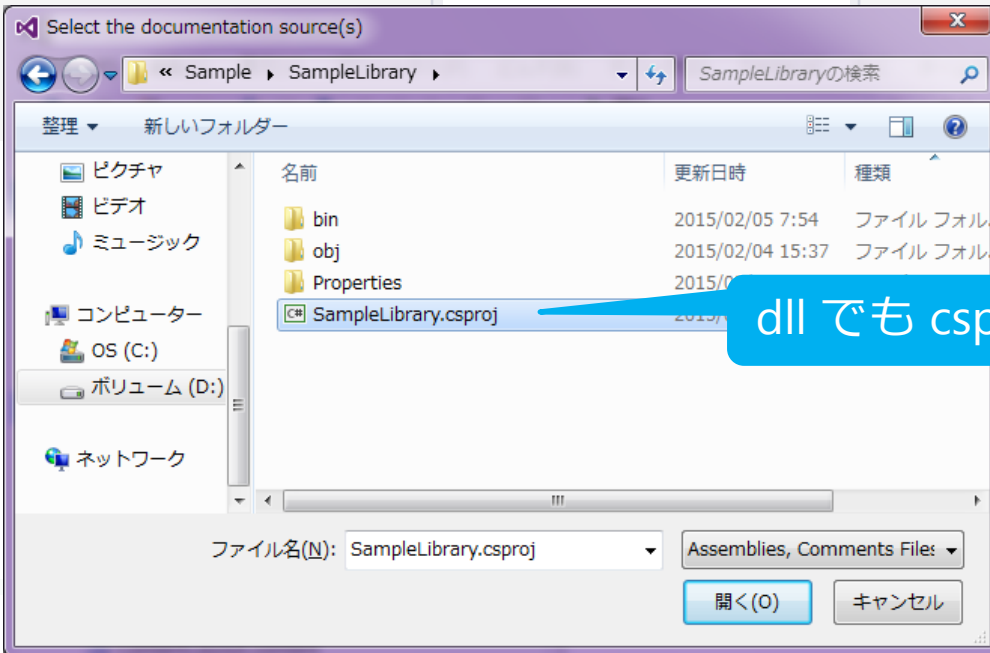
Select the documentation source(s)

« Sample ▸ SampleLibrary ▸

SampleLibraryの検索

整理 ▾ 新しいフォルダー

ピクチャ
ビデオ
ミュージック

コンピューター
OS (C:)
ボリューム (D:)

ネットワーク

| 名前 | 更新日時 | 種類 |
|---|---|---|
| bin | 2015/02/05 7:54 | ファイル フォル |
| obj | 2015/02/04 15:37 | ファイル フォル |
| Properties | 2015/0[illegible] | |
| SampleLibrary.csproj | 2015/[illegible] | |

dll でも csp

ファイル名(N): SampleLibrary.csproj

Assemblies, Comments Files

開く(O)

キャンセル